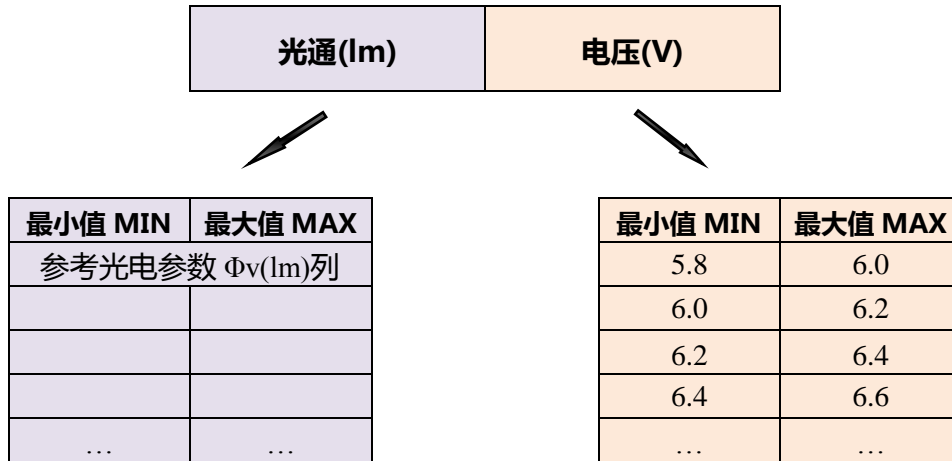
| 光通(lm) | 电压(V) |
|---|---|

| 最小值 MIN | 最大值 MAX |
|---|---|
| 参考光电参数 Φv(lm)列 | |
| | |
| | |
| | |
| … | … |

| 最小值 MIN | 最大值 MAX |
|---|---|
| 5.8 | 6.0 |
| 6.0 | 6.2 |
| 6.2 | 6.4 |
| 6.4 | 6.6 |
| … | … |